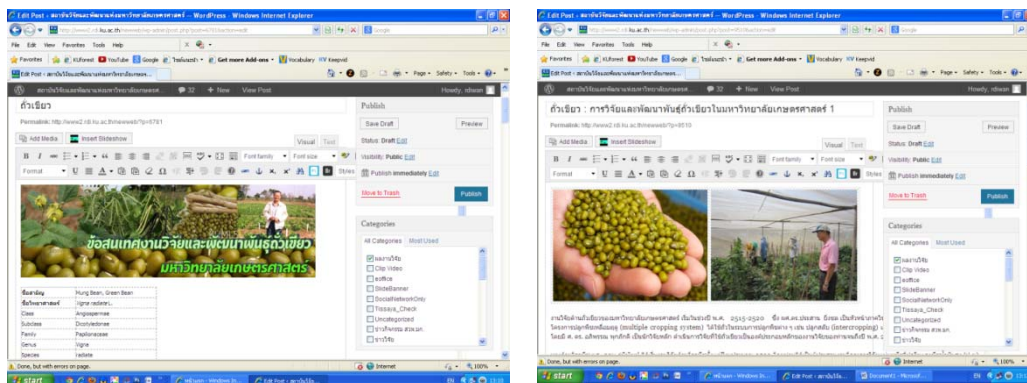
Edit Post ‹ สถาบันวิจัยและพัฒนาแห่งมหาวิทยาลัยเกษตรศาสตร์ — WordPress - Windows Internet Explorer

File Edit View Favorites Tools Help

Favorites KUforest YouTube Google Get more Add-ons Vocabulary Keepvid

Edit Post ‹ สถาบันวิจัยและพัฒนาแห่งมหาวิทยาลัยเกษตร...

สถาบันวิจัยและพัฒนาแห่งมหาวิทยาลัยเกษตรศาสตร์ 32 + New View Post Howdy, rdiwan

ถั่วเขียว

Permalink: http://www2.rdi.ku.ac.th/newweb/?p=6781

Add Media Insert Slideshow Visual Text

Font family Font size

Format Styles

ข้อสนเทศงานวิจัยและพัฒนาพันธุ์ถั่วเขียว มหาวิทยาลัยเกษตรศาสตร์

| ชื่อสามัญ | Mung Bean, Green Bean |
|---|---|
| ชื่อวิทยาศาสตร์ | Vigna radiata |
| Class | Angiospermae |
| Subclass | Dicotyledonae |
| Family | Papilionaceae |
| Genus | Vigna |
| Species | radiata |

Publish

Save Draft Preview

Status: Draft Edit

Visibility: Public Edit

Publish immediately Edit

Move to Trash Publish

Categories

All Categories Most Used

ผลงานวิจัย
Clip Video
eoffice
SlideBanner
SocialNetworkOnly
Tissaya_Check
Uncategorized
ข่าวกิจกรรม สวพ.มก.
ข่าววิจัย

Done, but with errors on page. Internet 100%

start

Edit Post ‹ สถาบันวิจัยและพัฒนาแห่งมหาวิทยาลัยเกษตรศาสตร์ — WordPress - Windows Internet Explorer

File Edit View Favorites Tools Help

Favorites KUforest YouTube Google Get more Add-ons Vocabulary Keepvid

Edit Post ‹ สถาบันวิจัยและพัฒนาแห่งมหาวิทยาลัยเกษตร...

สถาบันวิจัยและพัฒนาแห่งมหาวิทยาลัยเกษตรศาสตร์ 32 + New View Post Howdy, rdiwan

ถั่วเขียว : การวิจัยและพัฒนาพันธุ์ถั่วเขียวในมหาวิทยาลัยเกษตรศาสตร์ 1

Permalink: http://www2.rdi.ku.ac.th/newweb/?p=6810

Add Media Insert Slideshow Visual Text

Font family Font size

Format Styles

งานวิจัยด้านถั่วเขียวของมหาวิทยาลัยเกษตรศาสตร์ เริ่มในช่วงปี พ.ศ. 2515-2520 ซึ่ง ผศ.ดร.ประเสริฐ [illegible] โครงการปลูกพืชหลายอย่าง (multiple cropping system) ได้วิจัยในระบบการปลูกพืชต่าง ๆ เช่น ปลูกสลับ (intercropping) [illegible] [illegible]

Publish

Save Draft Preview

Status: Draft Edit

Visibility: Public Edit

Publish immediately Edit

Move to Trash Publish

Categories

All Categories Most Used

ผลงานวิจัย
Clip Video
eoffice
SlideBanner
SocialNetworkOnly
Tissaya_Check
Uncategorized
ข่าวกิจกรรม สวพ.มก.
ข่าววิจัย

Done, but with errors on page. Internet 100%

start